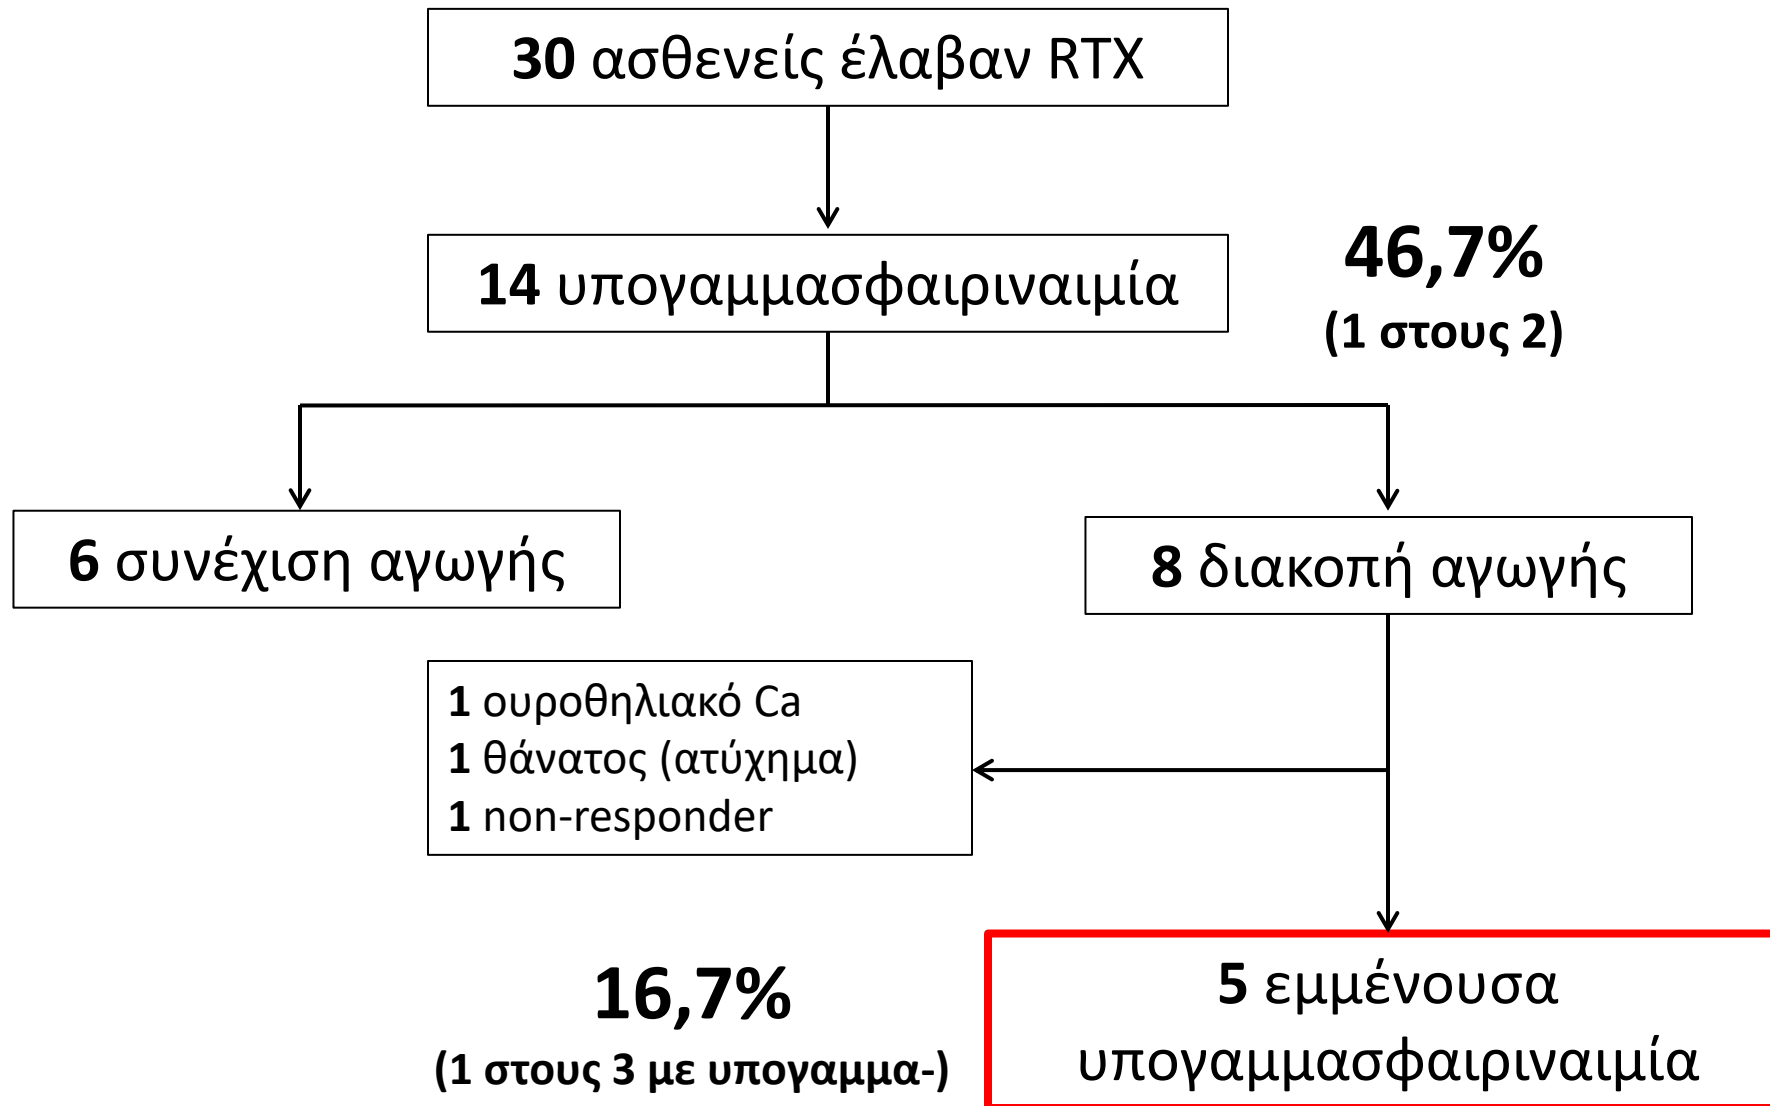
**30** ασθενείς έλαβαν RTX

**14** υπογαμμασφαιριναιμία

**46,7%**
**(1 στους 2)**

**6** συνέχιση αγωγής

**8** διακοπή αγωγής

**1** ουροθηλιακό Ca
**1** θάνατος (ατύχημα)
**1** non-responder

**16,7%**
**(1 στους 3 με υπογαμμα-)**

**5** εμμένουσα υπογαμμασφαιριναιμία